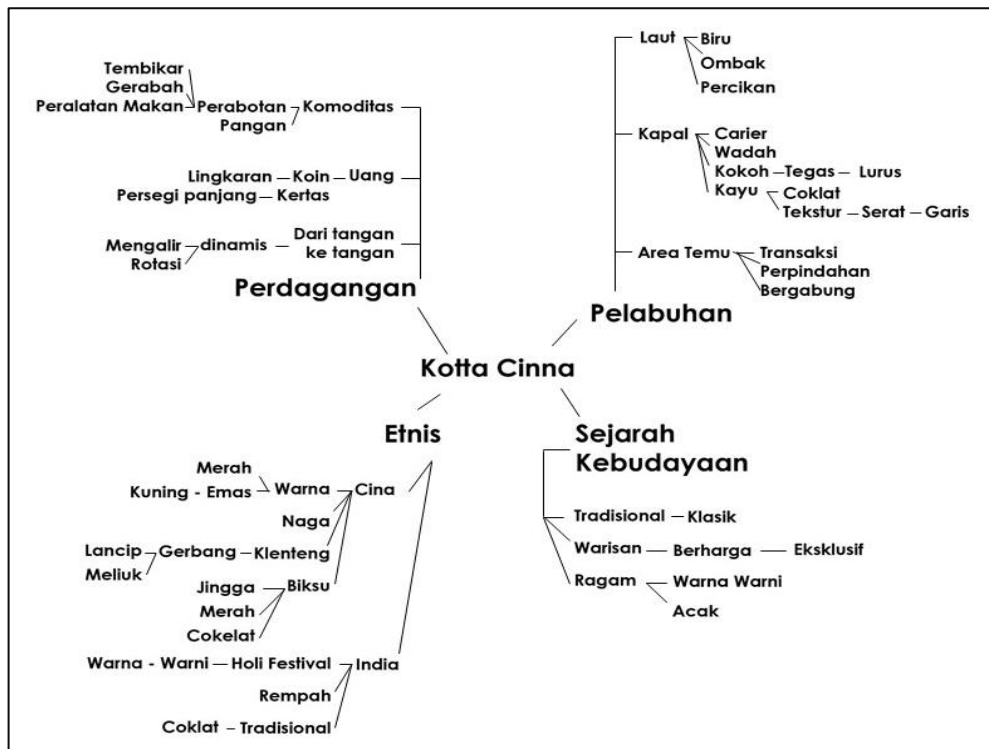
Tembikar
Gerabah
Peralatan Makan — Perabotan — Komoditas
Pangan

Lingkaran — Koin — Uang
Persegi panjang — Kertas

Mengalir — dinamis — Dari tangan ke tangan
Rotasi

Perdagangan

Laut — Biru
Ombak
Percikan

Kapal — Carier
Wadah
Kokoh — Tegas — Lurus
Kayu — Coklat
Tekstur — Serat — Garis

Area Temu — Transaksi
Perpindahan
Bergabung

Pelabuhan

Kotta Cinna

Etnis

Merah
Kuning - Emas — Warna — Cina
Naga
Lancip — Gerbang — Klenteng
Meliuk
Jingga — Biksu
Merah
Cokelat
Warna - Warni — Holi Festival — India
Rempah
Coklat — Tradisional

Sejarah Kebudayaan

Tradisional — Klasik
Warisan — Berharga — Eksklusif
Ragam — Warna Warni
Acak